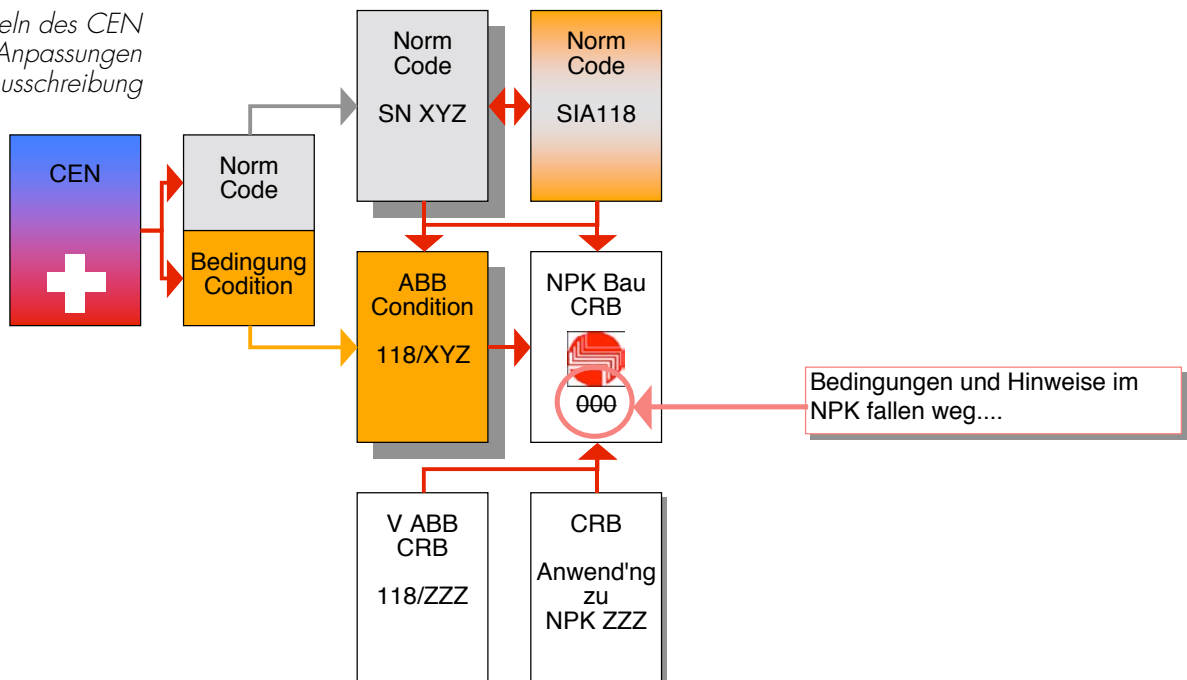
eln des CEN
Anpassungen
usschreibung

CEN

Norm
Code

Bedingung
Codition

Norm
Code

SN XYZ

Norm
Code

SIA118

ABB
Condition

118/XYZ

NPK Bau
CRB

000

Bedingungen und Hinweise im NPK fallen weg....

V ABB
CRB

118/ZZZ

CRB

Anwend'ng
zu
NPK ZZZ